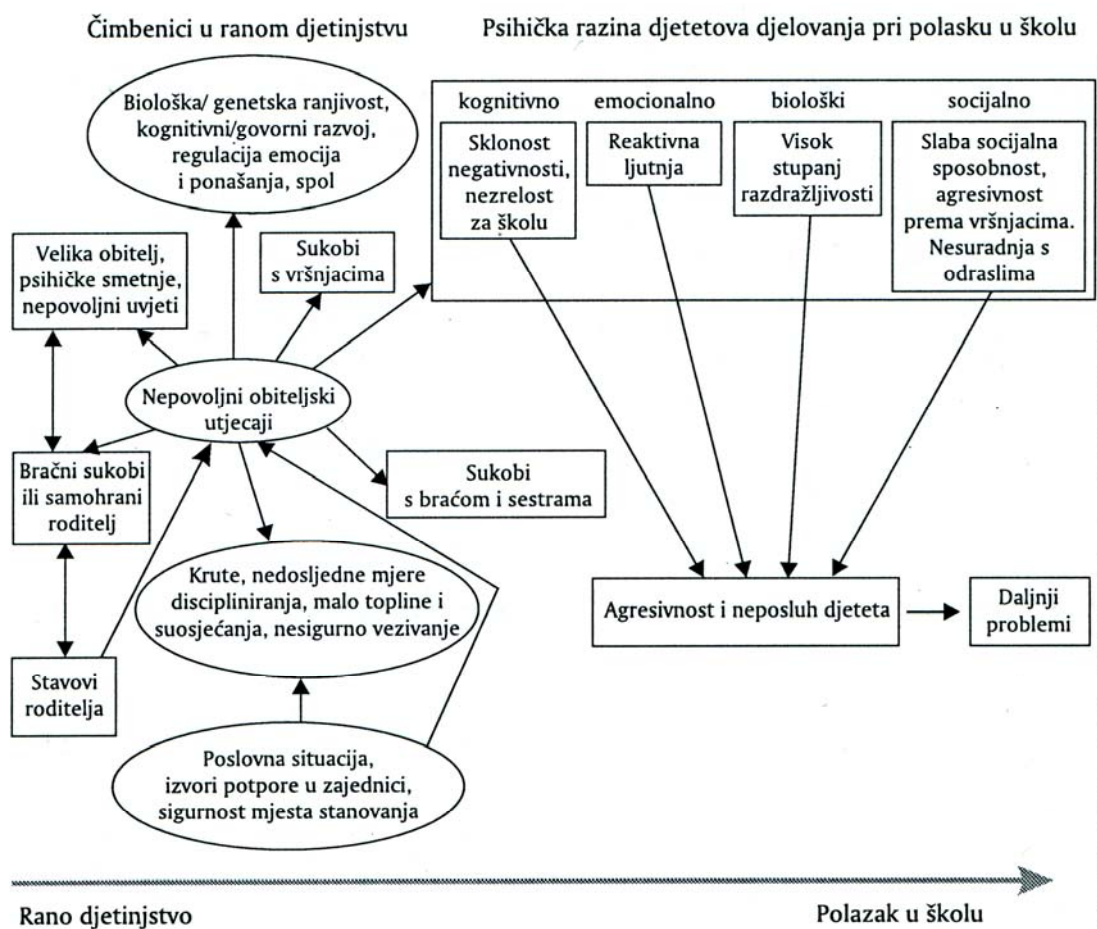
Čimbenici u ranom djetinjstvu

Psihička razina djetetova djelovanja pri polasku u školu

Biološka/ genetska ranjivost, kognitivni/govorni razvoj, regulacija emocija i ponašanja, spol

kognitivno

emocionalno

biološki

socijalno

Sklonost negativnosti, nezrelost za školu

Reaktivna ljutnja

Visok stupanj razdražljivosti

Slaba socijalna sposobnost, agresivnost prema vršnjacima. Nesuradnja s odraslima

Velika obitelj, psihičke smetnje, nepovoljni uvjeti

Sukobi s vršnjacima

Nepovoljni obiteljski utjecaji

Bračni sukobi ili samohrani roditelj

Sukobi s braćom i sestrama

Krute, nedosljedne mjere discipliniranja, malo topline i suosjećanja, nesigurno vezivanje

Agresivnost i neposluh djeteta

Daljnji problemi

Stavovi roditelja

Poslovna situacija, izvori potpore u zajednici, sigurnost mjesta stanovanja

Rano djetinjstvo

Polazak u školu